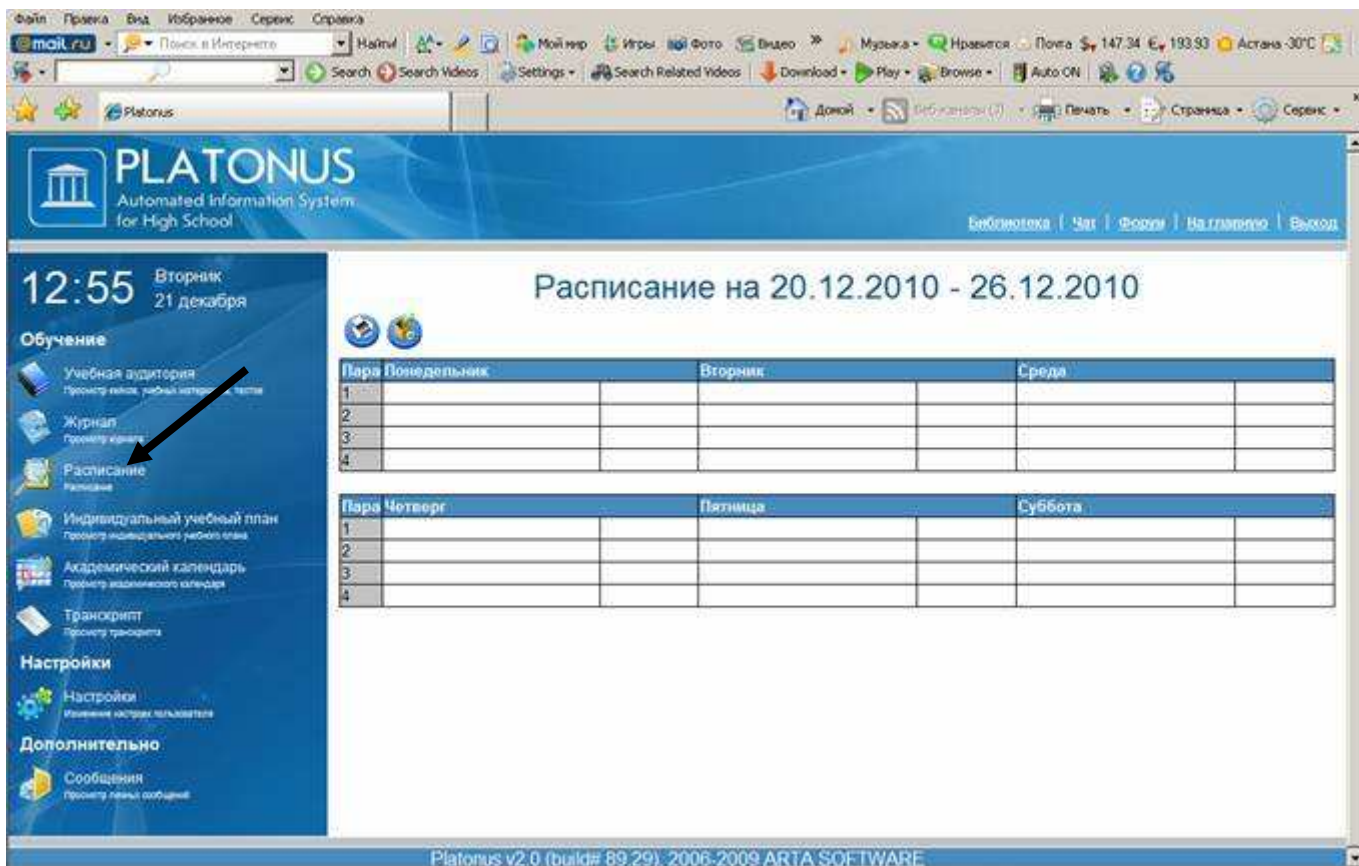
Файл Правка Вид Избранное Сервис Справка

mail.ru Поиск в Интернете Найти Мой мир Игры Фото Видео » Музыка Нравится Почта $ 147.34 € 193.93 Астана -30°C

Search Search Videos Settings Search Related Videos Download Play Browse Auto ON

Platonus

Домой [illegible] Печать Страница Сервис

PLATONUS
Automated Information System for High School

Библиотека | Чат | Форум | На главную | Выход

12:55 Вторник 21 декабря

Обучение

Учебная аудитория
Просмотр лекций, учебных материалов, тестов

Журнал
Просмотр журнала

Расписание
Расписание

Индивидуальный учебный план
Просмотр индивидуального учебного плана

Академический календарь
Просмотр академического календаря

Транскрипт
Просмотр транскрипта

Настройки

Настройки
Изменение настроек пользователя

Дополнительно

Сообщения
Просмотр личных сообщений

Расписание на 20.12.2010 - 26.12.2010

| Пара | Понедельник | | Вторник | | Среда | |
|---|---|---|---|---|---|---|
| 1 | | | | | | |
| 2 | | | | | | |
| 3 | | | | | | |
| 4 | | | | | | |

| Пара | Четверг | | Пятница | | Суббота | |
|---|---|---|---|---|---|---|
| 1 | | | | | | |
| 2 | | | | | | |
| 3 | | | | | | |
| 4 | | | | | | |

Platonus v2.0 (build# 89.29). 2006-2009 ARTA SOFTWARE